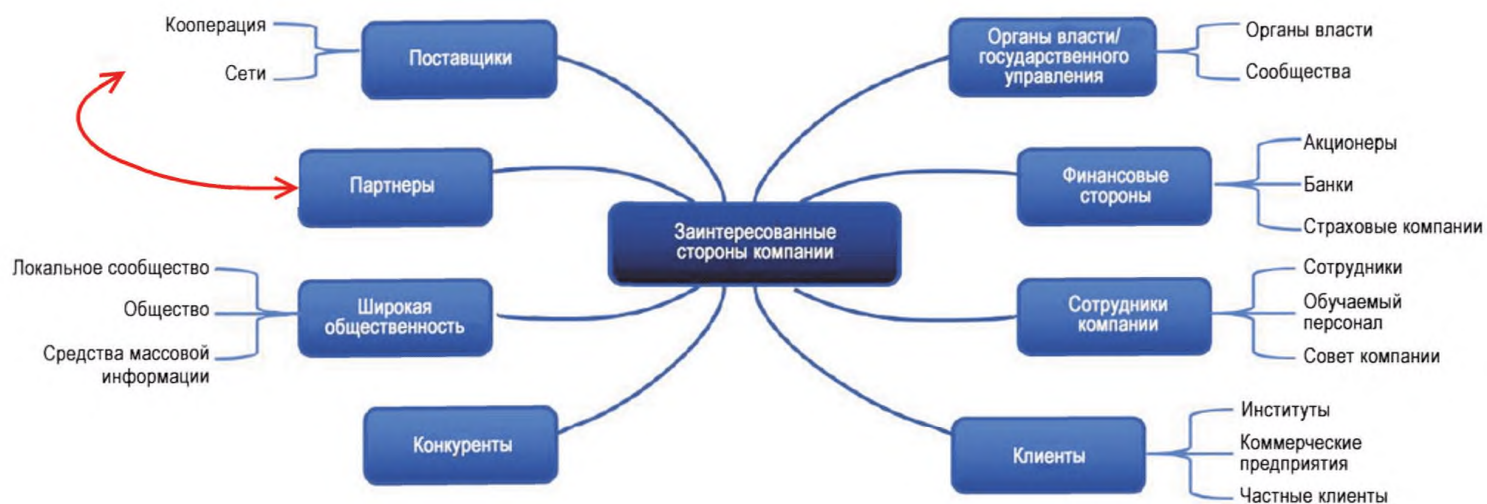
Кооперация

Сети

Поставщики

Органы власти/ государственного управления

Органы власти

Сообщества

Партнеры

Финансовые стороны

Акционеры

Банки

Страховые компании

Заинтересованные стороны компании

Локальное сообщество

Общество

Средства массовой информации

Широкая общественность

Сотрудники компании

Сотрудники

Обучаемый персонал

Совет компании

Конкуренты

Клиенты

Институты

Коммерческие предприятия

Частные клиенты